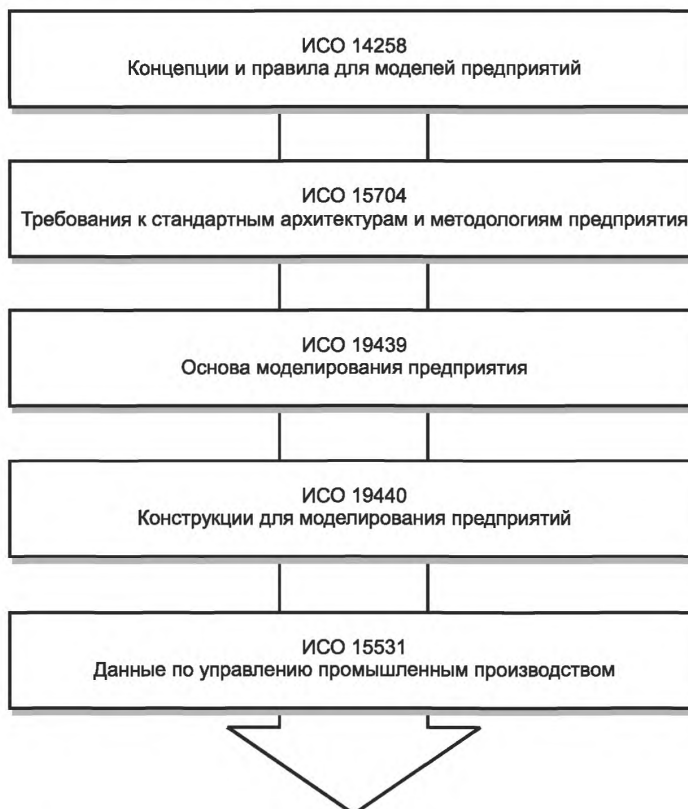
ИСО 14258
Концепции и правила для моделей предприятий

ИСО 15704
Требования к стандартным архитектурам и методологиям предприятия

ИСО 19439
Основа моделирования предприятия

ИСО 19440
Конструкции для моделирования предприятий

ИСО 15531
Данные по управлению промышленным производством